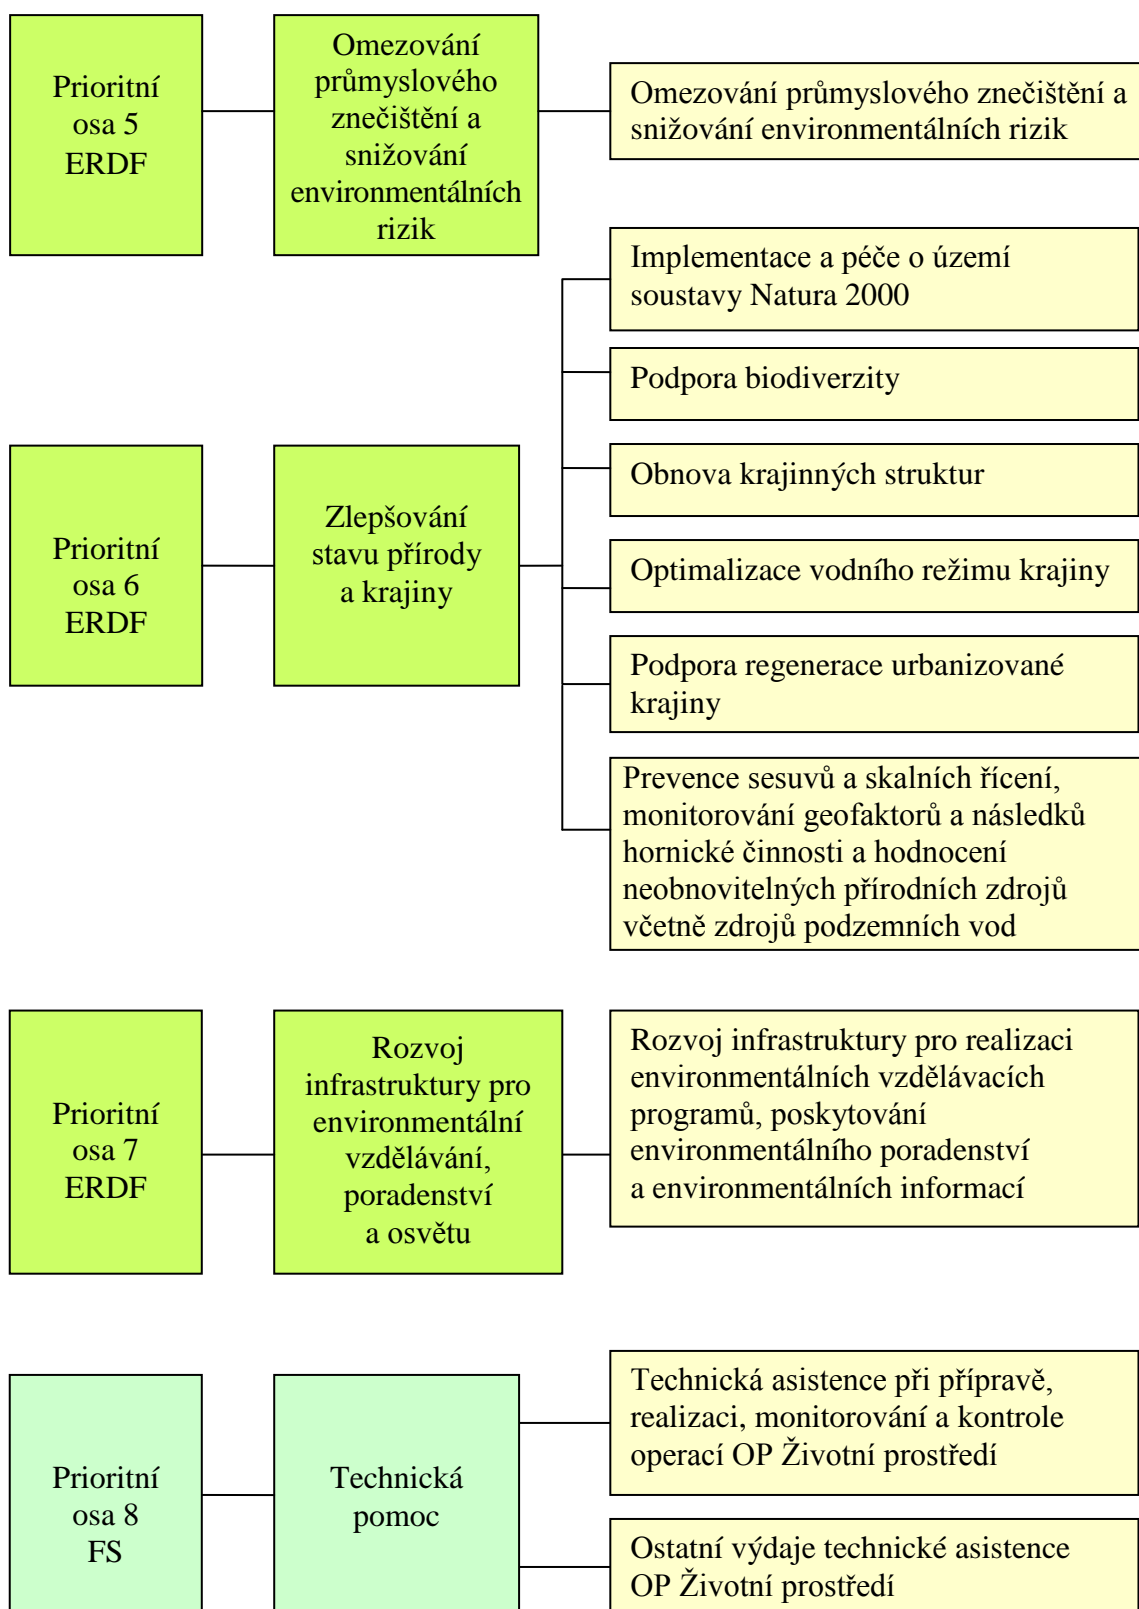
Prioritní osa 5 ERDF

Omezování průmyslového znečištění a snižování environmentálních rizik

Omezování průmyslového znečištění a snižování environmentálních rizik

Prioritní osa 6 ERDF

Zlepšování stavu přírody a krajiny

Implementace a péče o území soustavy Natura 2000

Podpora biodiverzity

Obnova krajinných struktur

Optimalizace vodního režimu krajiny

Podpora regenerace urbanizované krajiny

Prevence sesuvů a skalních řícení, monitorování geofaktorů a následků hornické činnosti a hodnocení neobnovitelných přírodních zdrojů včetně zdrojů podzemních vod

Prioritní osa 7 ERDF

Rozvoj infrastruktury pro environmentální vzdělávání, poradenství a osvětu

Rozvoj infrastruktury pro realizaci environmentálních vzdělávacích programů, poskytování environmentálního poradenství a environmentálních informací

Prioritní osa 8 FS

Technická pomoc

Technická asistence při přípravě, realizaci, monitorování a kontrole operací OP Životní prostředí

Ostatní výdaje technické asistence OP Životní prostředí